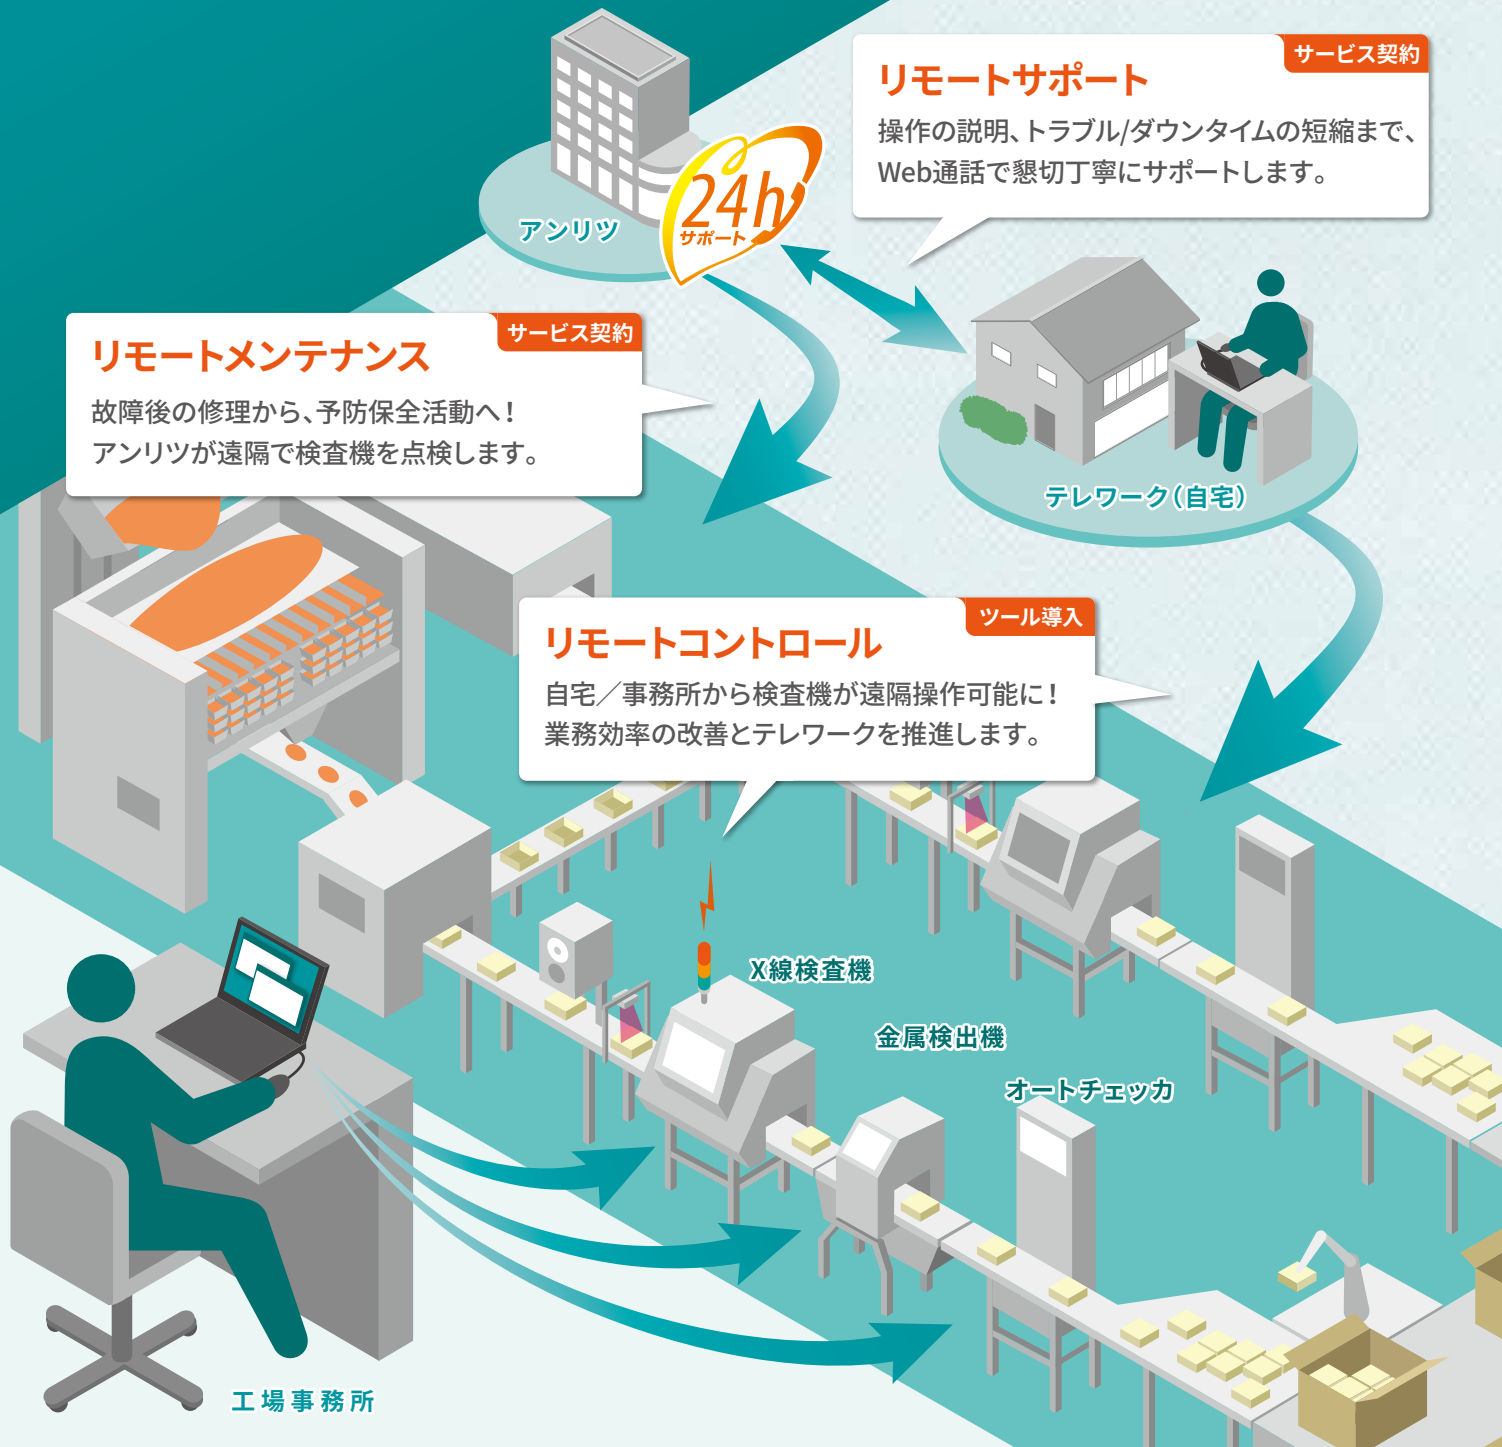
リモートサポート
サービス契約
操作の説明、トラブル/ダウンタイムの短縮まで、Web通話で懇切丁寧にサポートします。

アンリツ
24h
サポート

リモートメンテナンス
サービス契約
故障後の修理から、予防保全活動へ！
アンリツが遠隔で検査機を点検します。

テレワーク（自宅）

リモートコントロール
ツール導入
自宅／事務所から検査機が遠隔操作可能に！
業務効率の改善とテレワークを推進します。

X線検査機
金属検出機
オートチェッカ
工場事務所